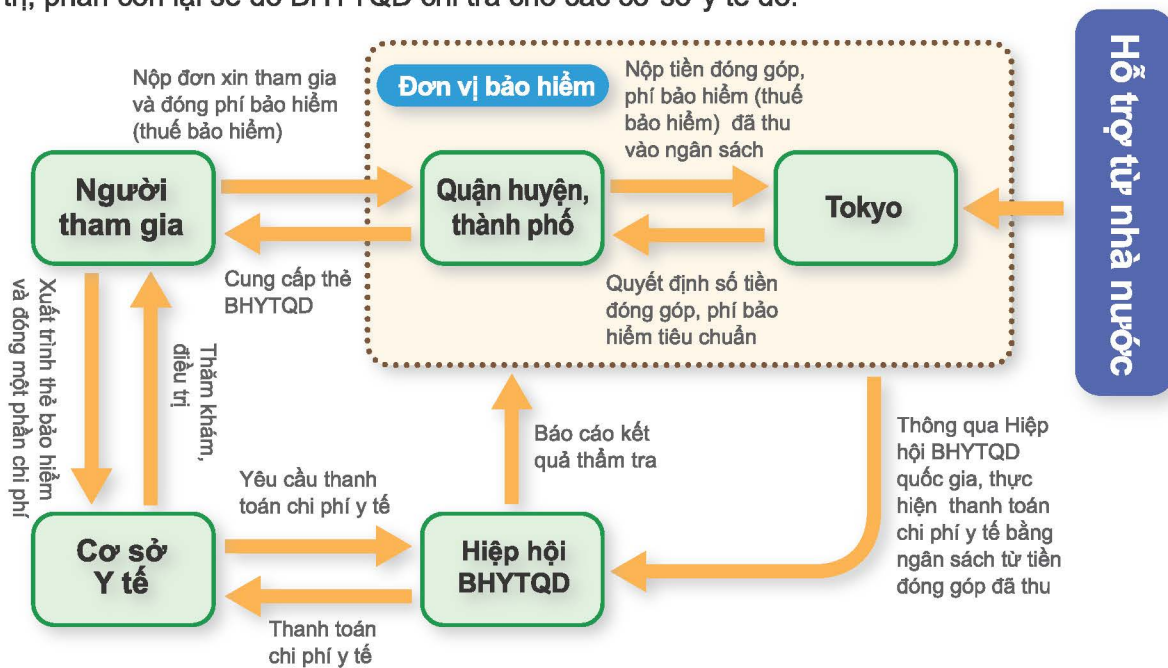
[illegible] phần còn lại sẽ do BHYTQD chi trả cho các cơ sở y tế đó.

Hỗ trợ từ nhà nước

Đơn vị bảo hiểm

Nộp đơn xin tham gia và đóng phí bảo hiểm (thuế bảo hiểm)

Nộp tiền đóng góp, phí bảo hiểm (thuế bảo hiểm) đã thu vào ngân sách

Người tham gia

Quận huyện, thành phố

Tokyo

Cung cấp thẻ BHYTQD

Quyết định số tiền đóng góp, phí bảo hiểm tiêu chuẩn

Xuất trình thẻ bảo hiểm và đóng một phần chi phí

Thăm khám, điều trị

Báo cáo kết quả thẩm tra

Thông qua Hiệp hội BHYTQD quốc gia, thực hiện thanh toán chi phí y tế bằng ngân sách từ tiền đóng góp đã thu

Yêu cầu thanh toán chi phí y tế

Cơ sở Y tế

Hiệp hội BHYTQD

Thanh toán chi phí y tế